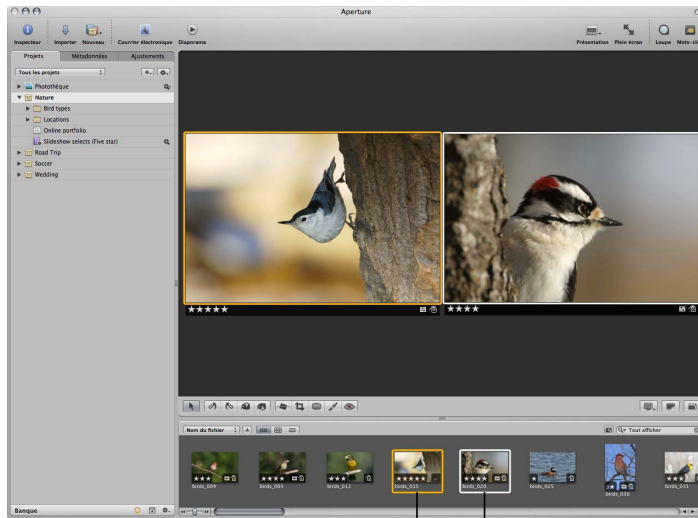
Aperture

Inspecteur Importer Nouveau Courrier électronique Diaporama Présentation Plein écran Loupe Mots-cl

Projets Métadonnées Ajustements

Tous les projets

Photothèque
Nature
Bird types
Locations
Online portfolio
Slideshow selects (Five star)
Road Trip
Soccer
Wedding

★★★★★
★★★★

Nom du fichier
Tout afficher

★★★ birds_004
★★★ birds_005
★★★ birds_012
★★★★★ birds_015
★★★★ birds_020
★ birds_025
3★ birds_030
★★★ birds_031

Banque